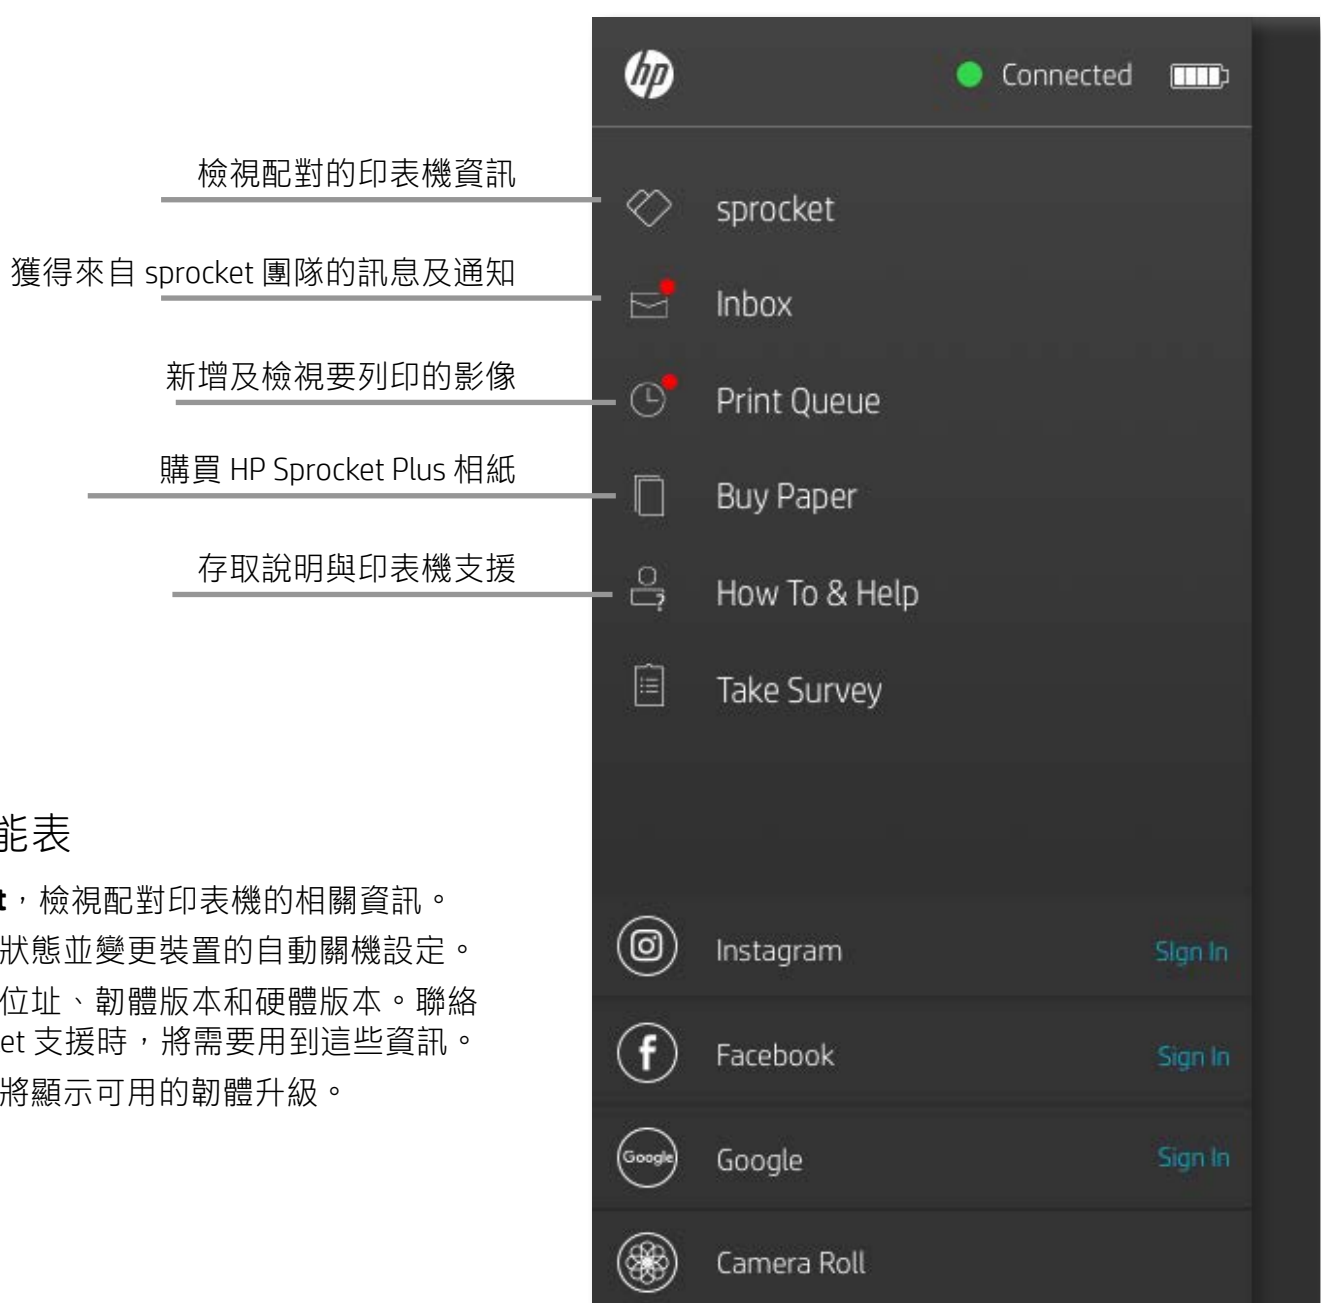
檢視配對的印表機資訊

獲得來自 sprocket 團隊的訊息及通知

新增及檢視要列印的影像

購買 HP Sprocket Plus 相紙

存取說明與印表機支援

能表

t，檢視配對印表機的相關資訊。
狀態並變更裝置的自動關機設定。
位址、韌體版本和硬體版本。聯絡
et 支援時，將需要用到這些資訊。
將顯示可用的韌體升級。

hp

Connected

sprocket

Inbox

Print Queue

Buy Paper

How To & Help

Take Survey

Instagram Sign In

Facebook Sign In

Google Google Sign In

Camera Roll